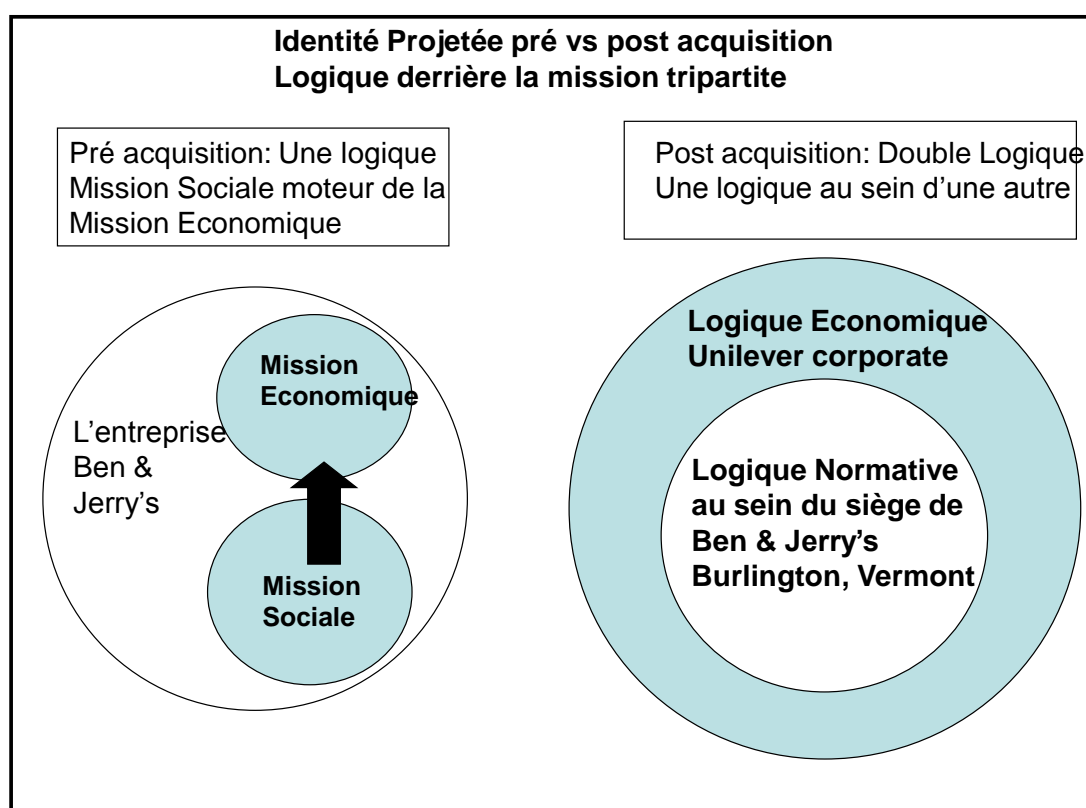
Identité Projetée pré vs post acquisition
Logique derrière la mission tripartite

Pré acquisition: Une logique
Mission Sociale moteur de la
Mission Economique

Post acquisition: Double Logique
Une logique au sein d'une autre

Mission
Economique

L'entreprise
Ben &
Jerry's

Mission
Sociale

Logique Economique
Unilever corporate

Logique Normative
au sein du siège de
Ben & Jerry's
Burlington, Vermont